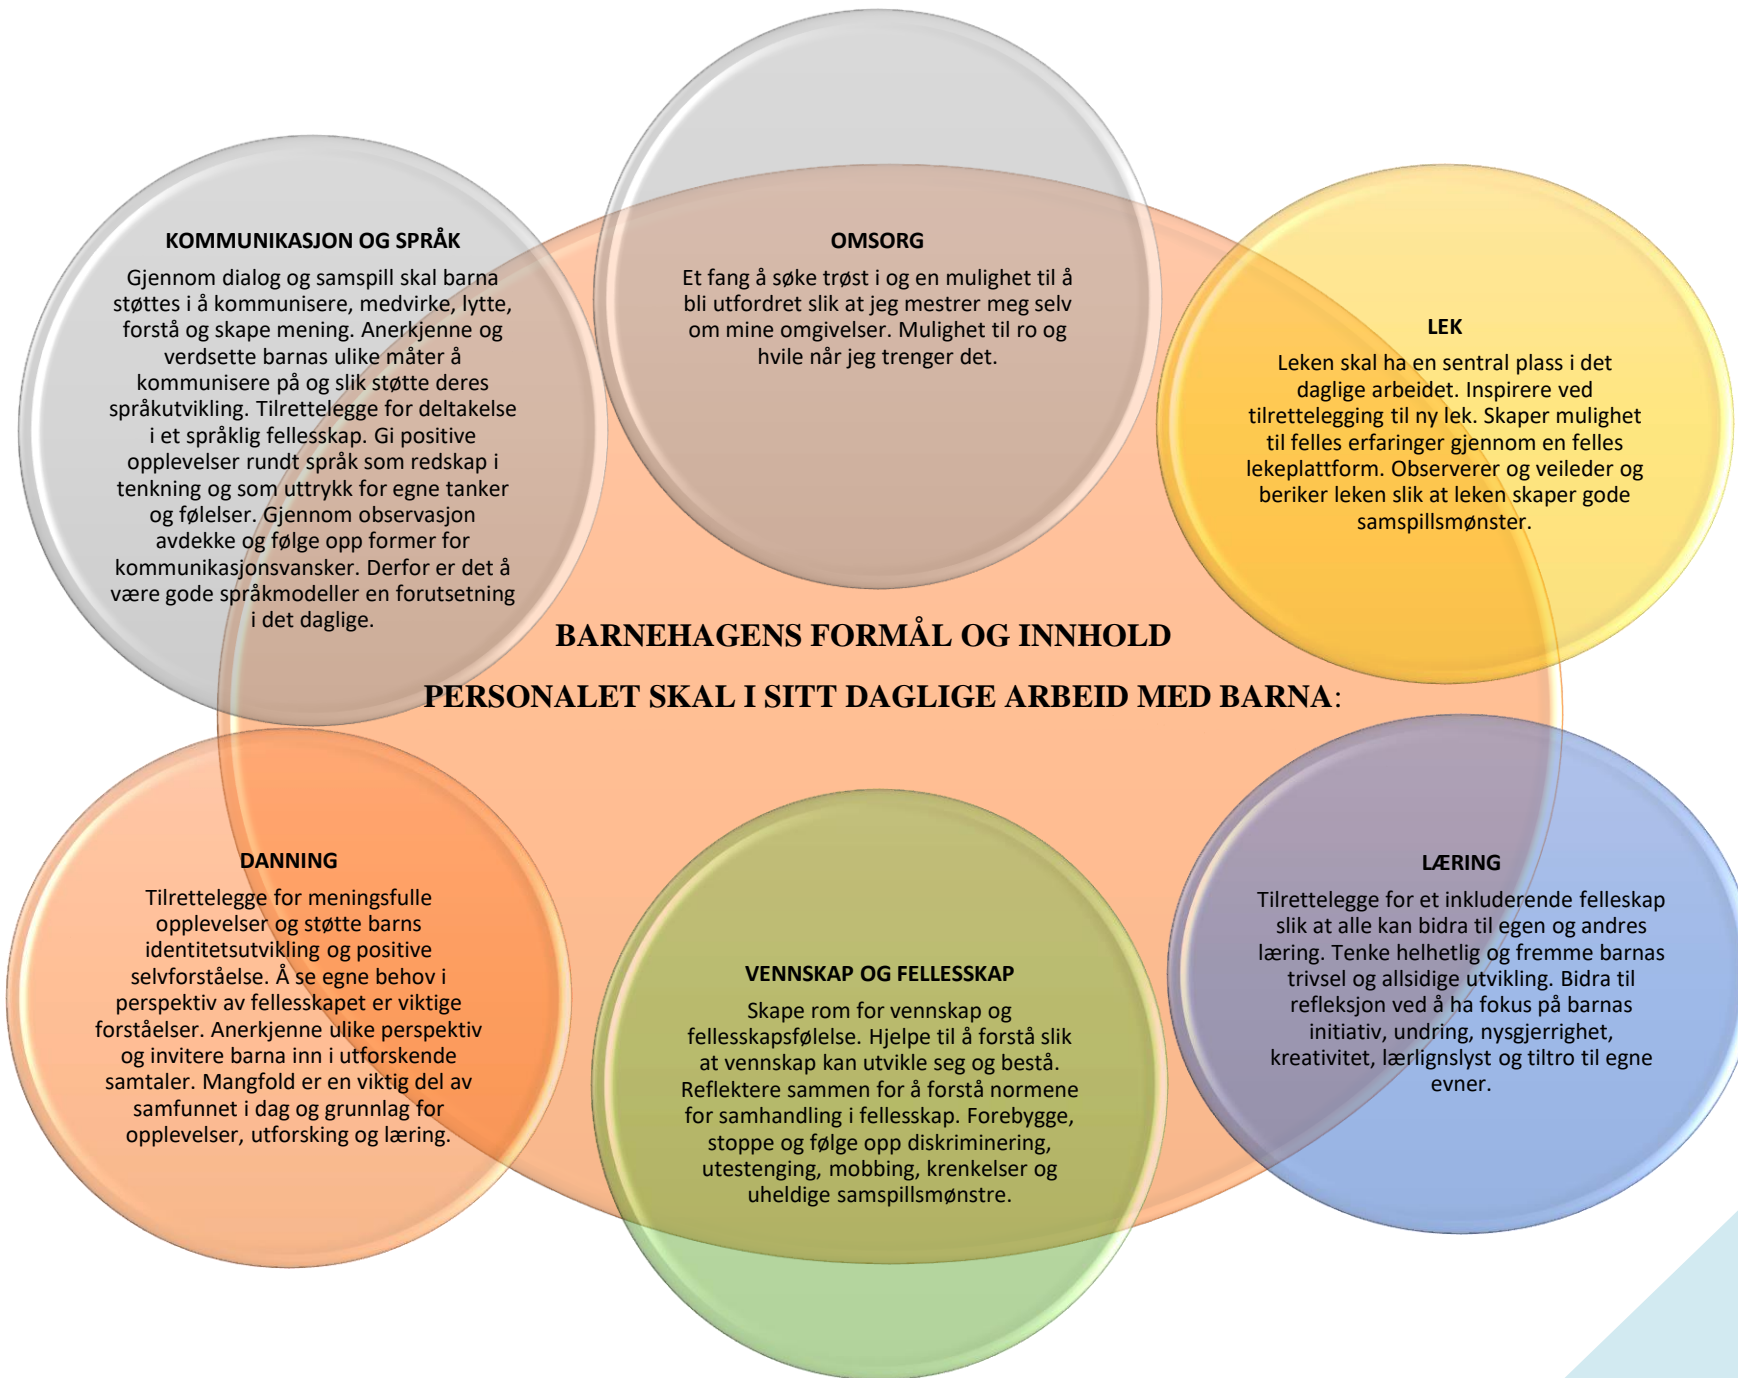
KOMMUNIKASJON OG SPRÅK

Gjennom dialog og samspill skal barna støttes i å kommunisere, medvirke, lytte, forstå og skape mening. Anerkjenne og verdsette barnas ulike måter å kommunisere på og slik støtte deres språkutvikling. Tilrettelegge for deltakelse i et språklig fellesskap. Gi positive opplevelser rundt språk som redskap i tenkning og som uttrykk for egne tanker og følelser. Gjennom observasjon avdekke og følge opp former for kommunikasjonsvansker. Derfor er det å være gode språkmodeller en forutsetning i det daglige.

OMSORG

Et fang å søke trøst i og en mulighet til å bli utfordret slik at jeg mestrer meg selv om mine omgivelser. Mulighet til ro og hvile når jeg trenger det.

LEK

Leken skal ha en sentral plass i det daglige arbeidet. Inspirere ved tilrettelegging til ny lek. Skaper mulighet til felles erfaringer gjennom en felles lekeplattform. Observerer og veileder og beriker leken slik at leken skaper gode samspillsmønster.

BARNEHAGENS FORMÅL OG INNHOLD

PERSONALET SKAL I SITT DAGLIGE ARBEID MED BARNA:

DANNING

Tilrettelegge for meningsfulle opplevelser og støtte barns identitetsutvikling og positive selvforståelse. Å se egne behov i perspektiv av fellesskapet er viktige forståelser. Anerkjenne ulike perspektiv og invitere barna inn i utforskende samtaler. Mangfold er en viktig del av samfunnet i dag og grunnlag for opplevelser, utforsking og læring.

VENNSKAP OG FELLESSKAP

Skape rom for vennskap og fellesskapsfølelse. Hjelpe til å forstå slik at vennskap kan utvikle seg og bestå. Reflektere sammen for å forstå normene for samhandling i fellesskap. Forebygge, stoppe og følge opp diskriminering, utestenging, mobbing, krenkelser og uheldige samspillsmønstre.

LÆRING

Tilrettelegge for et inkluderende felleskap slik at alle kan bidra til egen og andres læring. Tenke helhetlig og fremme barnas trivsel og allsidige utvikling. Bidra til refleksjon ved å ha fokus på barnas initiativ, undring, nysgjerrighet, kreativitet, lærlignslyst og tiltro til egne evner.